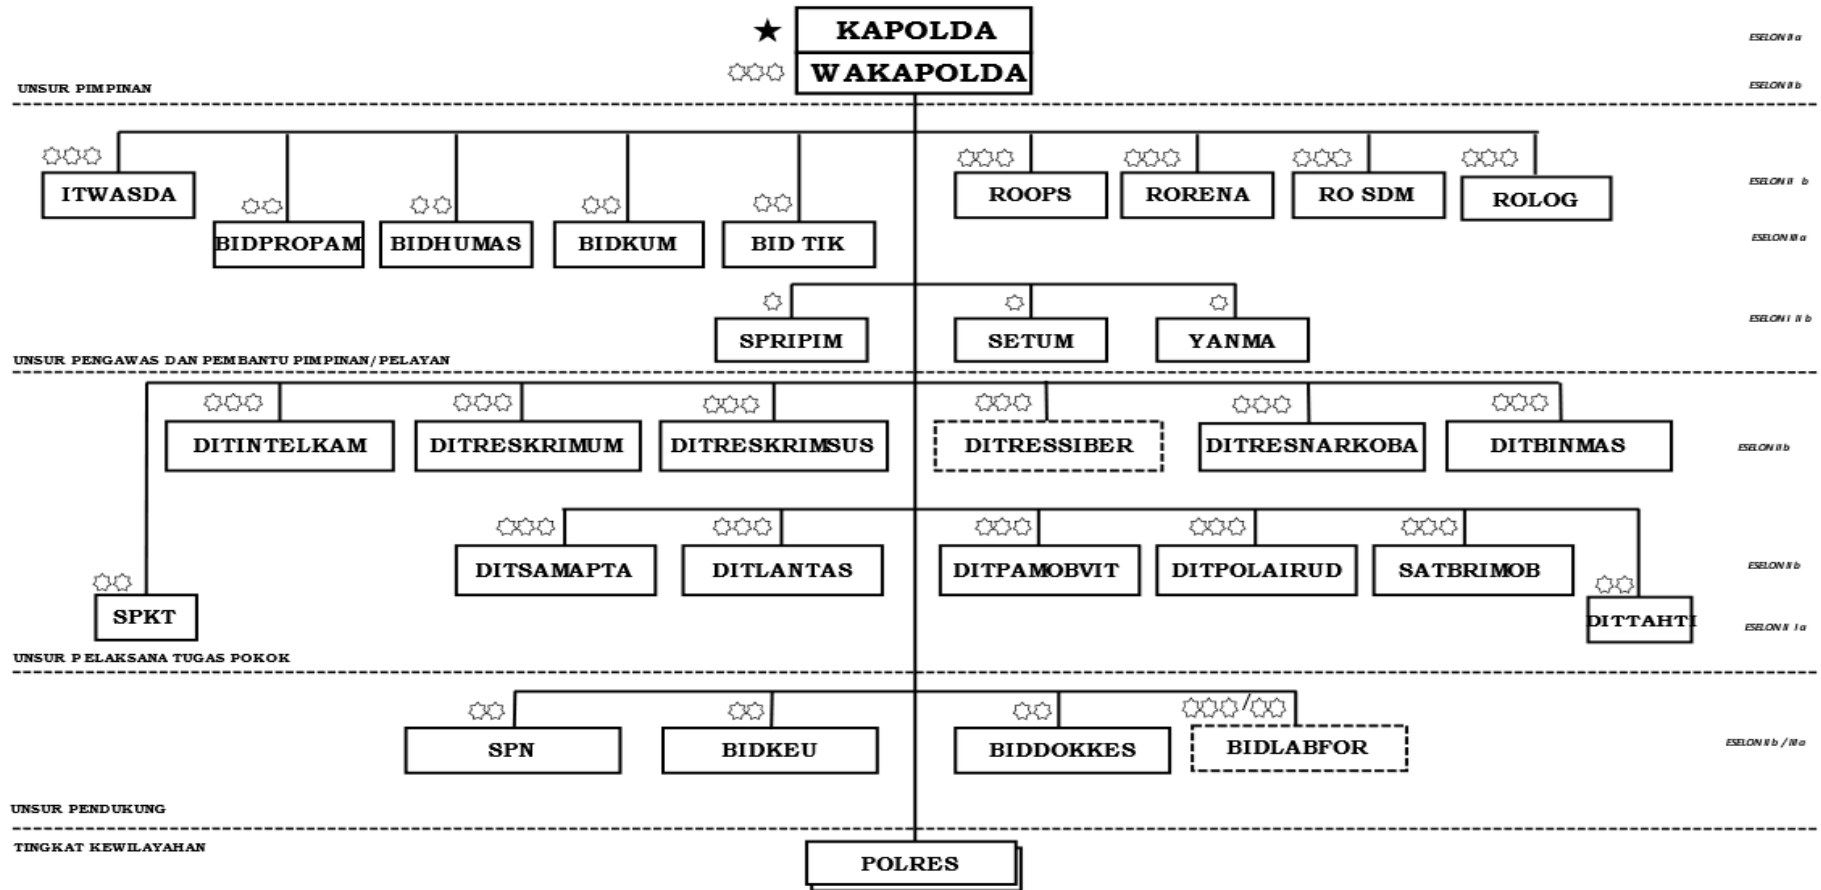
KAPOLDA
WAKAPOLDA

ESELON II a
ESELON II b

UNSUR PIMPINAN

ITWASDA
BIDPROPAM
BIDHUMAS
BIDKUM
BID TIK
ROOPS
RORENA
RO SDM
ROLOG

ESELON II b
ESELON III a

SPRIPIM
SETUM
YANMA

ESELON III b

UNSUR PENGAWAS DAN PEMBANTU PIMPINAN/PELAYAN

DITINTELKAM
DITRESKRIMUM
DITRESKRIMSUS
DITRESSIBER
DITRESNARKOBA
DITBINMAS

ESELON II b

DITSAMAPTA
DITLANTAS
DITPAMOBVIT
DITPOLAIRUD
SATBRIMOB
SPKT
DITTAHTI

ESELON II b
ESELON III a

UNSUR PELAKSANA TUGAS POKOK

SPN
BIDKEU
BIDDOKKES
BIDLABFOR

ESELON II b / III a

UNSUR PENDUKUNG

TINGKAT KEWILAYAHAN

POLRES